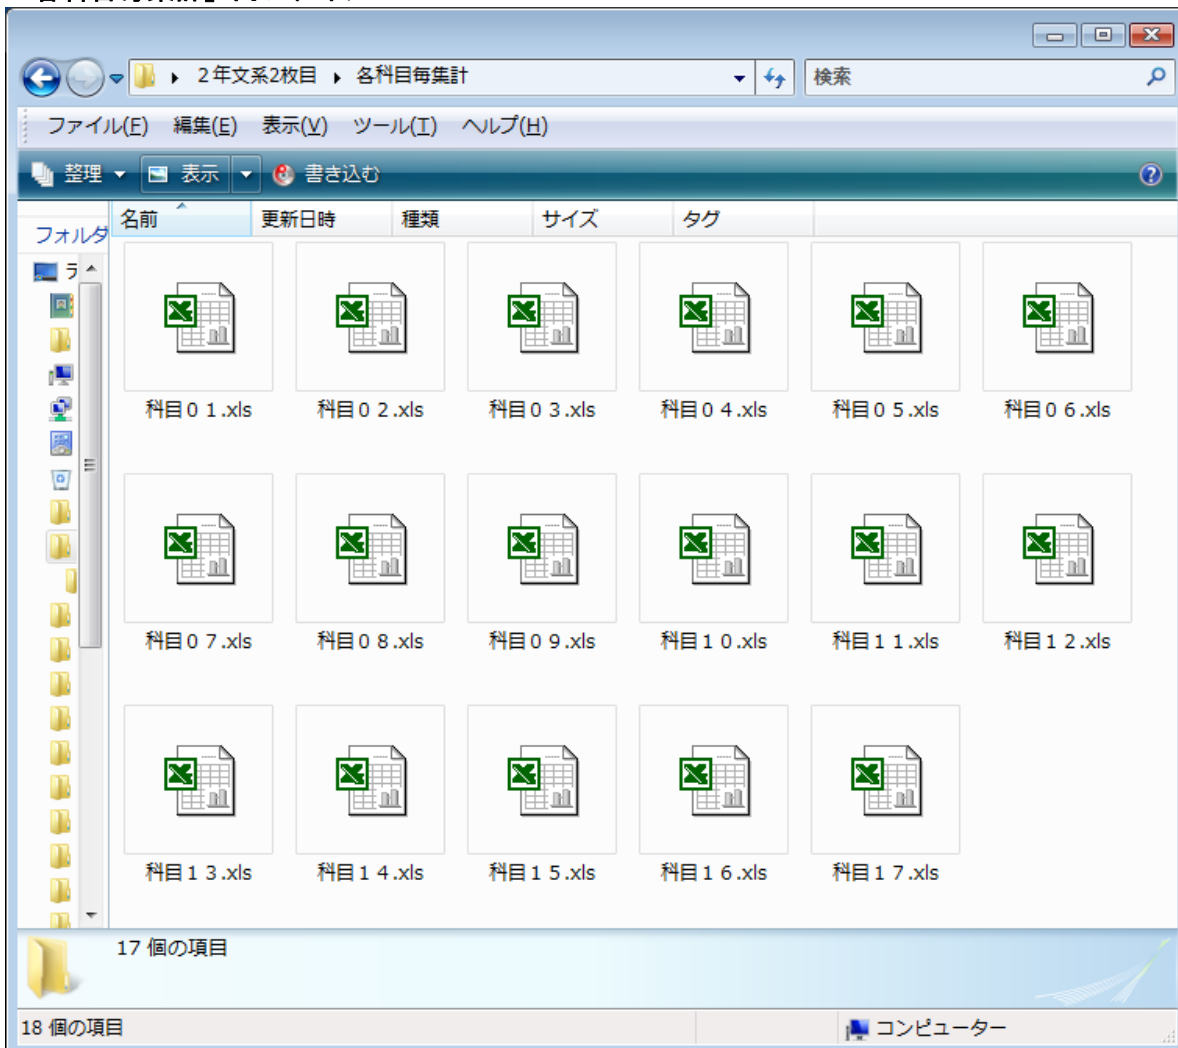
2年文系2枚目 ▸ 各科目毎集計

検索

ファイル(F) 編集(E) 表示(V) ツール(T) ヘルプ(H)

整理 ▾ 表示 ▾ 書き込む

フォルダ

名前 更新日時 種類 サイズ タグ

科目０１.xls 科目０２.xls 科目０３.xls 科目０４.xls 科目０５.xls 科目０６.xls

科目０７.xls 科目０８.xls 科目０９.xls 科目１０.xls 科目１１.xls 科目１２.xls

科目１３.xls 科目１４.xls 科目１５.xls 科目１６.xls 科目１７.xls

17 個の項目

18 個の項目

コンピューター